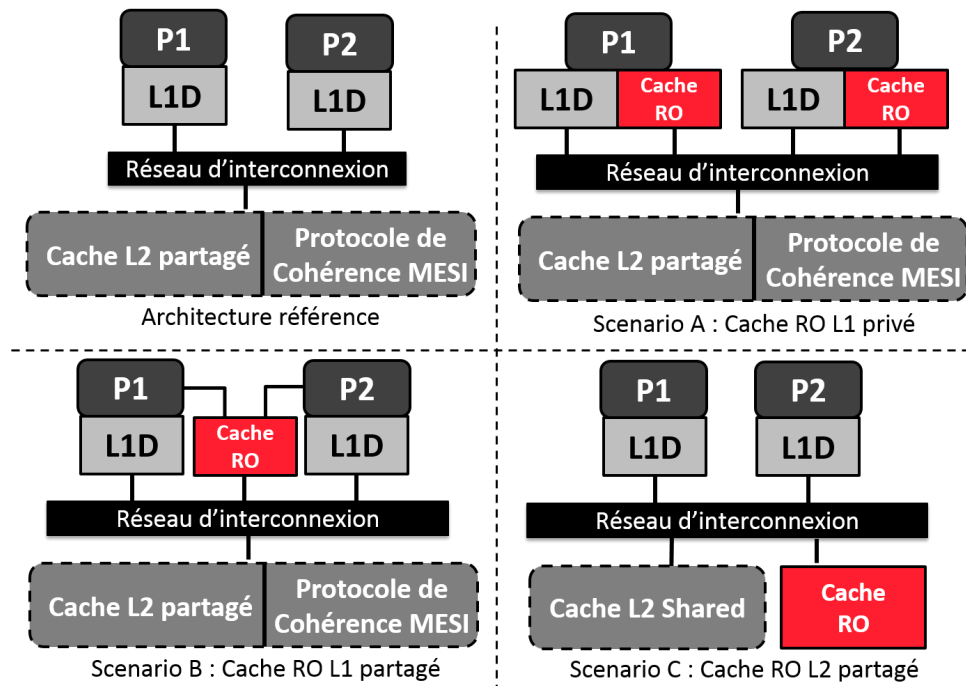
P1
L1D
P2
L1D
Réseau d'interconnexion
Cache L2 partagé
Protocole de Cohérence MESI
Architecture référence

P1
L1D
Cache RO
P2
L1D
Cache RO
Réseau d'interconnexion
Cache L2 partagé
Protocole de Cohérence MESI
Scenario A : Cache RO L1 privé

P1
L1D
Cache RO
P2
L1D
Réseau d'interconnexion
Cache L2 partagé
Protocole de Cohérence MESI
Scenario B : Cache RO L1 partagé

P1
L1D
P2
L1D
Réseau d'interconnexion
Cache L2 Shared
Cache RO
Scenario C : Cache RO L2 partagé